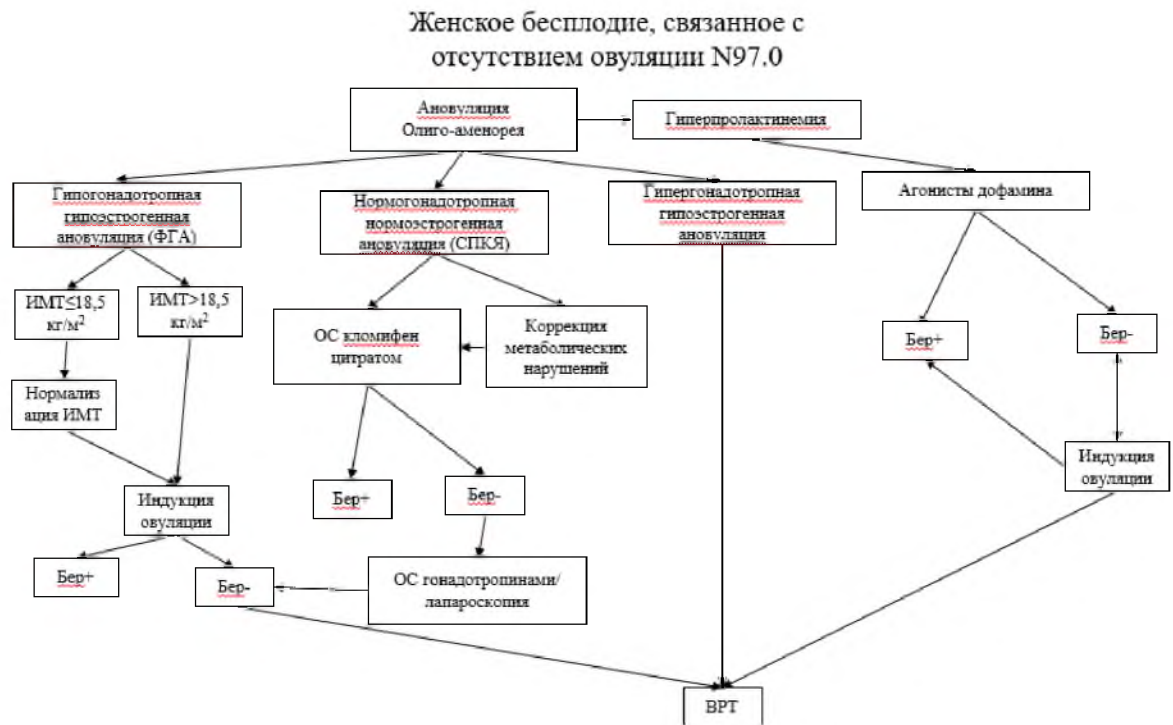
Женское бесплодие, связанное с отсутствием овуляции N97.0

Ановуляция
Олиго-аменорея

Гиперпролактинемия

Гипогонадотропная гипоэстрогенная ановуляция (ФГА)

Нормогонадотропная нормоэстрогенная ановуляция (СПКЯ)

Гипергонадотропная гипоэстрогенная ановуляция

Агонисты дофамина

ИМТ≤18,5 кг/м$^2$

ИМТ>18,5 кг/м$^2$

ОС кломифен цитратом

Коррекция метаболических нарушений

Бер+

Бер-

Нормализ ация ИМТ

Индукция овуляции

Бер+

Бер-

Индукция овуляции

Бер+

Бер-

ОС гонадотропинами/ лапароскопия

ВРТ